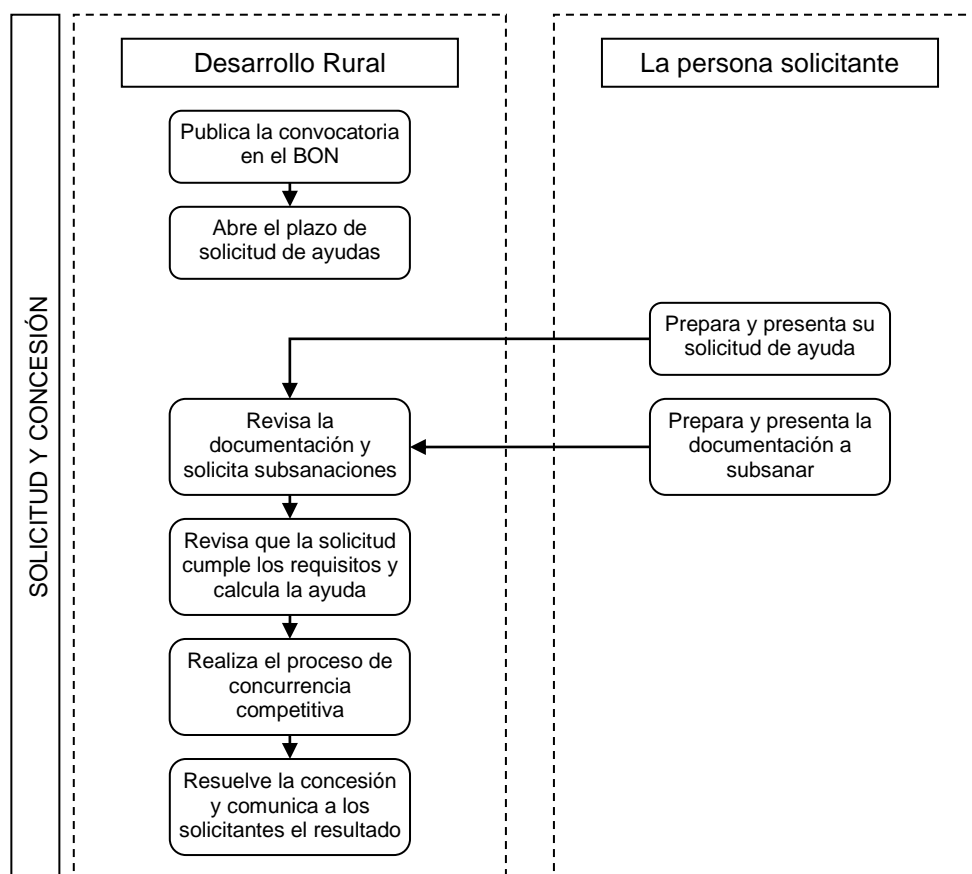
SOLICITUD Y CONCESIÓN

Desarrollo Rural

La persona solicitante

Publica la convocatoria en el BON

Abre el plazo de solicitud de ayudas

Prepara y presenta su solicitud de ayuda

Revisa la documentación y solicita subsanaciones

Prepara y presenta la documentación a subsanar

Revisa que la solicitud cumple los requisitos y calcula la ayuda

Realiza el proceso de concurrencia competitiva

Resuelve la concesión y comunica a los solicitantes el resultado